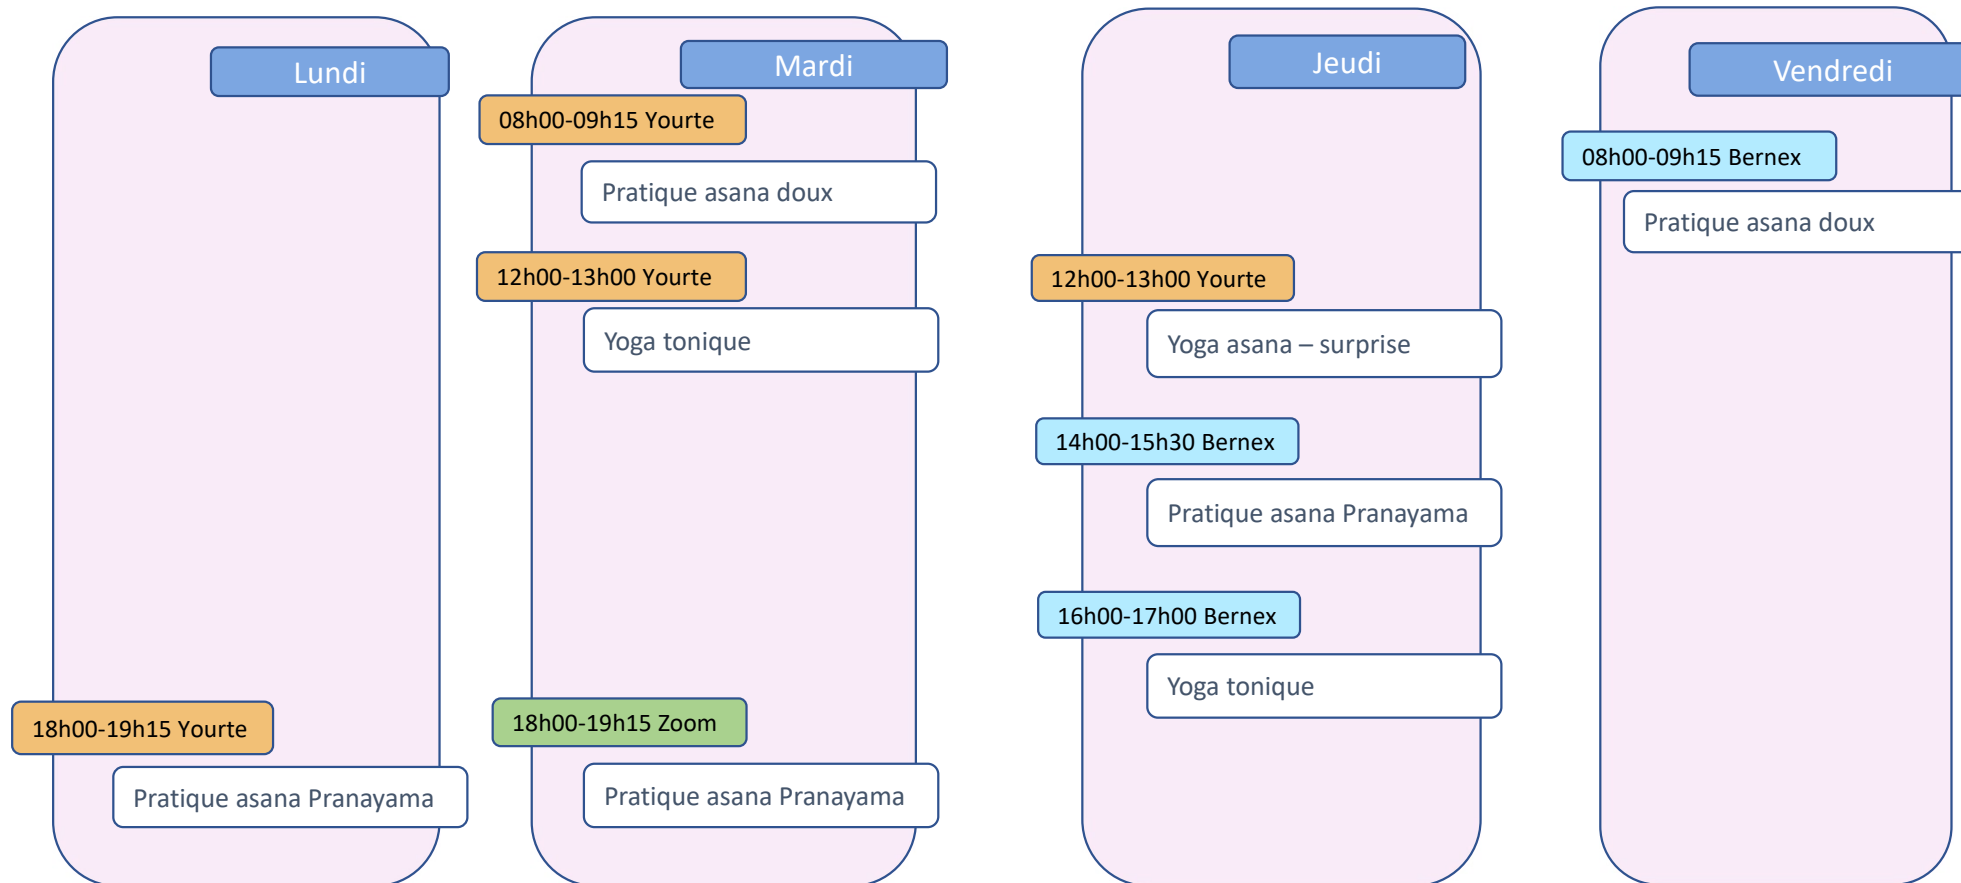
Lundi

18h00-19h15 Yourte

Pratique asana Pranayama

Mardi

08h00-09h15 Yourte

Pratique asana doux

12h00-13h00 Yourte

Yoga tonique

18h00-19h15 Zoom

Pratique asana Pranayama

Jeudi

12h00-13h00 Yourte

Yoga asana – surprise

14h00-15h30 Bernex

Pratique asana Pranayama

16h00-17h00 Bernex

Yoga tonique

Vendredi

08h00-09h15 Bernex

Pratique asana doux